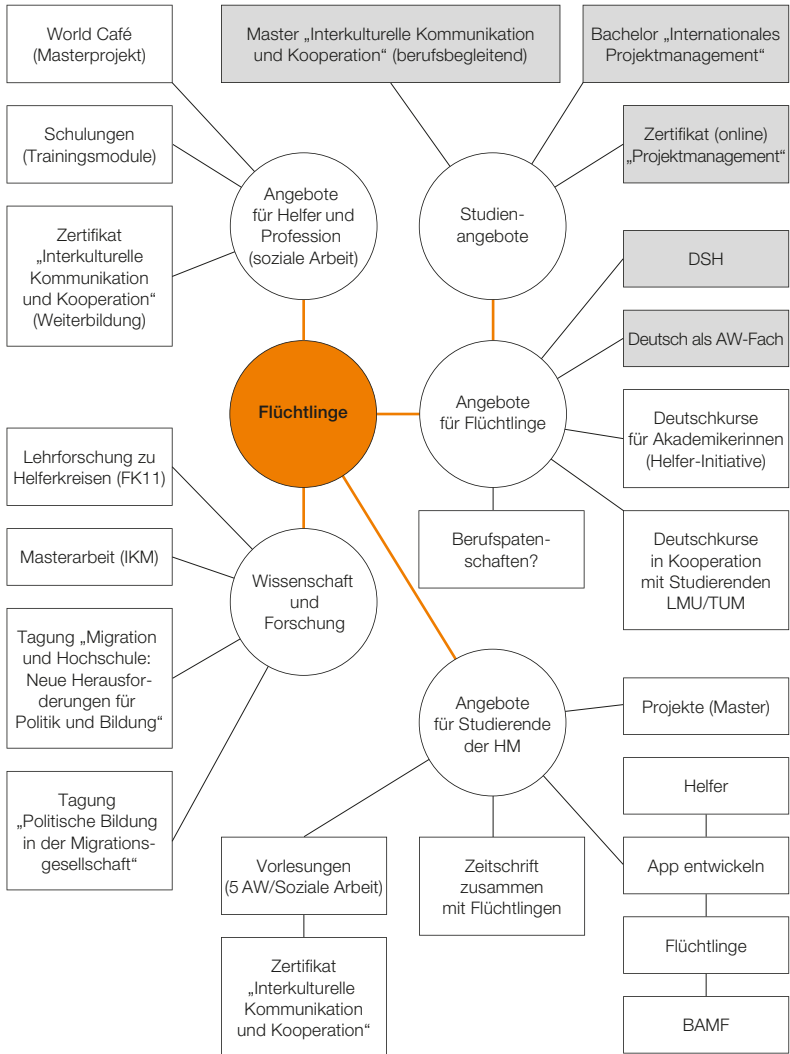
Flüchtlinge

Angebote für Helfer und Profession (soziale Arbeit)

World Café (Masterprojekt)

Schulungen (Trainingsmodule)

Zertifikat „Interkulturelle Kommunikation und Kooperation“ (Weiterbildung)

Studienangebote

Master „Interkulturelle Kommunikation und Kooperation“ (berufsbegleitend)

Bachelor „Internationales Projektmanagement“

Zertifikat (online) „Projektmanagement“

Angebote für Flüchtlinge

DSH

Deutsch als AW-Fach

Deutschkurse für Akademikerinnen (Helfer-Initiative)

Deutschkurse in Kooperation mit Studierenden LMU/TUM

Berufspatenschaften?

Wissenschaft und Forschung

Lehrforschung zu Helferkreisen (FK11)

Masterarbeit (IKM)

Tagung „Migration und Hochschule: Neue Herausforderungen für Politik und Bildung“

Tagung „Politische Bildung in der Migrationsgesellschaft“

Angebote für Studierende der HM

Projekte (Master)

Helfer

App entwickeln

Flüchtlinge

BAMF

Zeitschrift zusammen mit Flüchtlingen

Vorlesungen (5 AW/Soziale Arbeit)

Zertifikat „Interkulturelle Kommunikation und Kooperation“